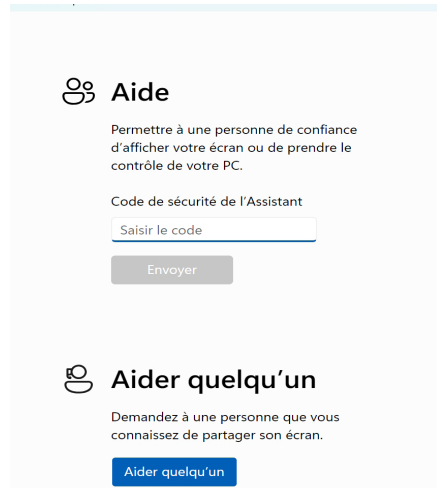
Aide

Permettre à une personne de confiance d'afficher votre écran ou de prendre le contrôle de votre PC.

Code de sécurité de l'Assistant

Saisir le code

Envoyer

Aider quelqu'un

Demandez à une personne que vous connaissez de partager son écran.

Aider quelqu'un